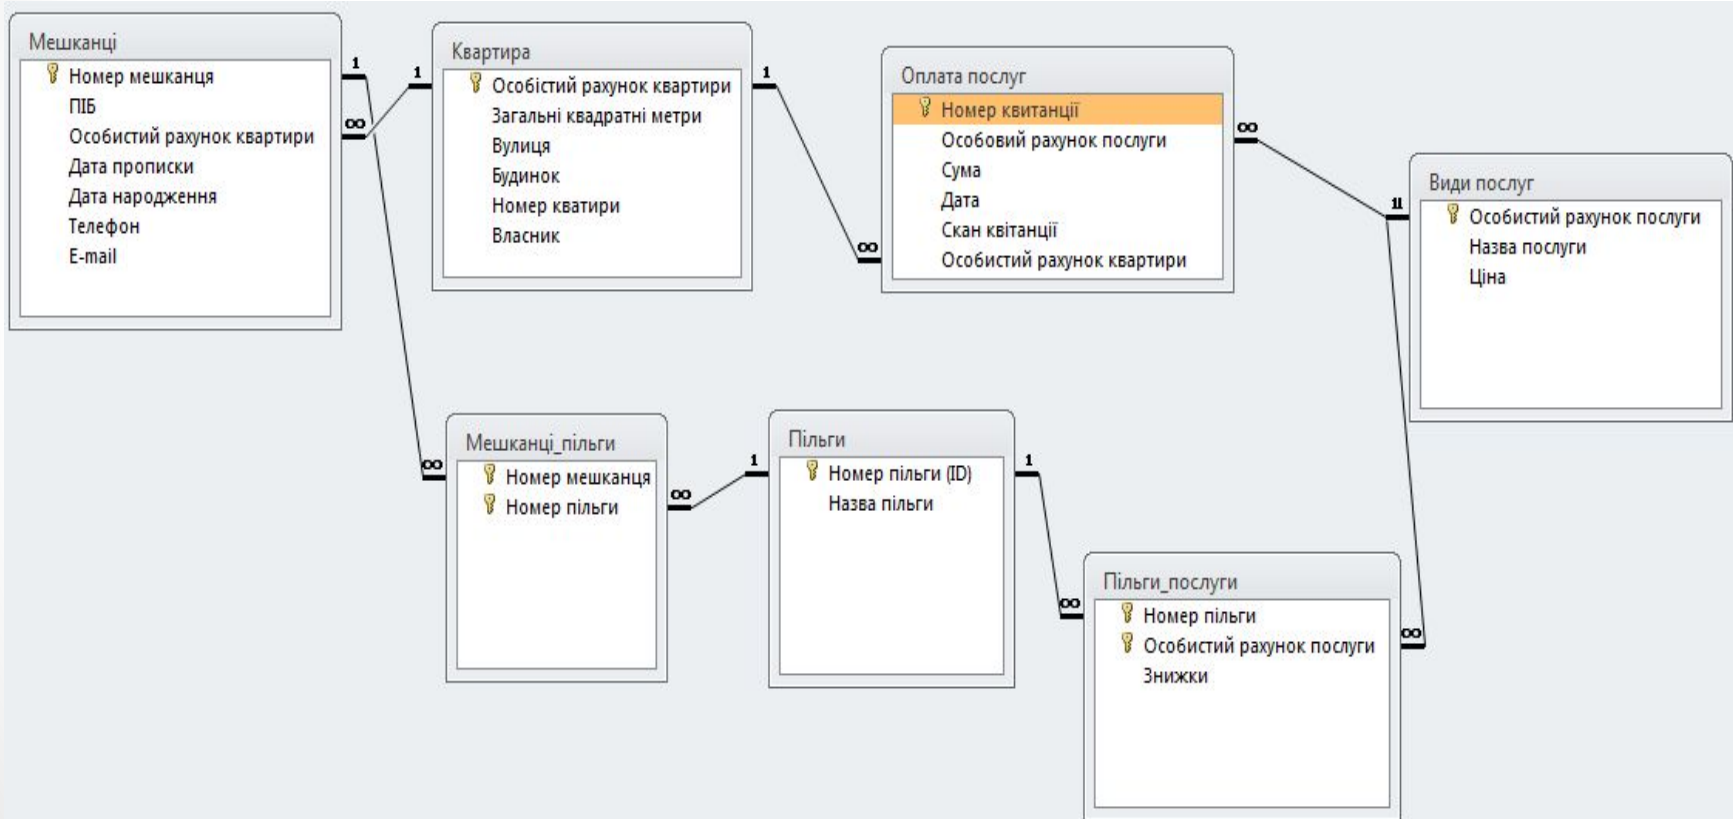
Мешканці
Номер мешканця
ПІБ
Особистий рахунок квартири
Дата прописки
Дата народження
Телефон
E-mail

Квартира
Особістий рахунок квартири
Загальні квадратні метри
Вулиця
Будинок
Номер кватири
Власник

Оплата послуг
Номер квитанції
Особовий рахунок послуги
Сума
Дата
Скан квітанції
Особистий рахунок квартири

Види послуг
Особистий рахунок послуги
Назва послуги
Ціна

Мешканці_пільги
Номер мешканця
Номер пільги

Пільги
Номер пільги (ID)
Назва пільги

Пільги_послуги
Номер пільги
Особистий рахунок послуги
Знижки

1
∞
1
1
∞
∞
1
∞
∞
1
1
∞
∞